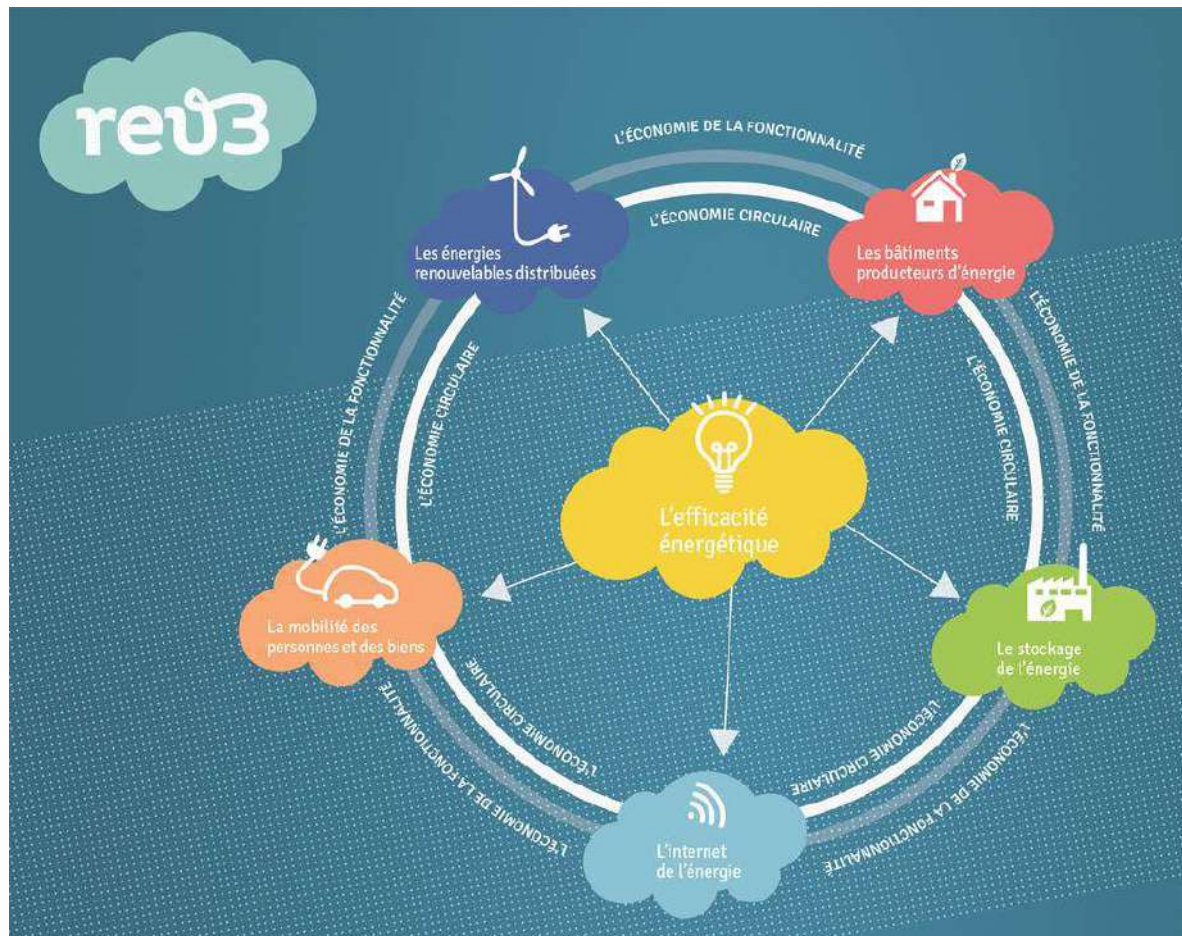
rev3

L'ÉCONOMIE DE LA FONCTIONNALITÉ

L'ÉCONOMIE CIRCULAIRE

Les énergies renouvelables distribuées

Les bâtiments producteurs d'énergie

L'ÉCONOMIE DE LA FONCTIONNALITÉ

L'ÉCONOMIE CIRCULAIRE

L'ÉCONOMIE CIRCULAIRE

L'ÉCONOMIE DE LA FONCTIONNALITÉ

L'efficacité énergétique

La mobilité des personnes et des biens

Le stockage de l'énergie

L'ÉCONOMIE CIRCULAIRE

L'ÉCONOMIE DE LA FONCTIONNALITÉ

L'ÉCONOMIE CIRCULAIRE

L'ÉCONOMIE DE LA FONCTIONNALITÉ

L'internet de l'énergie